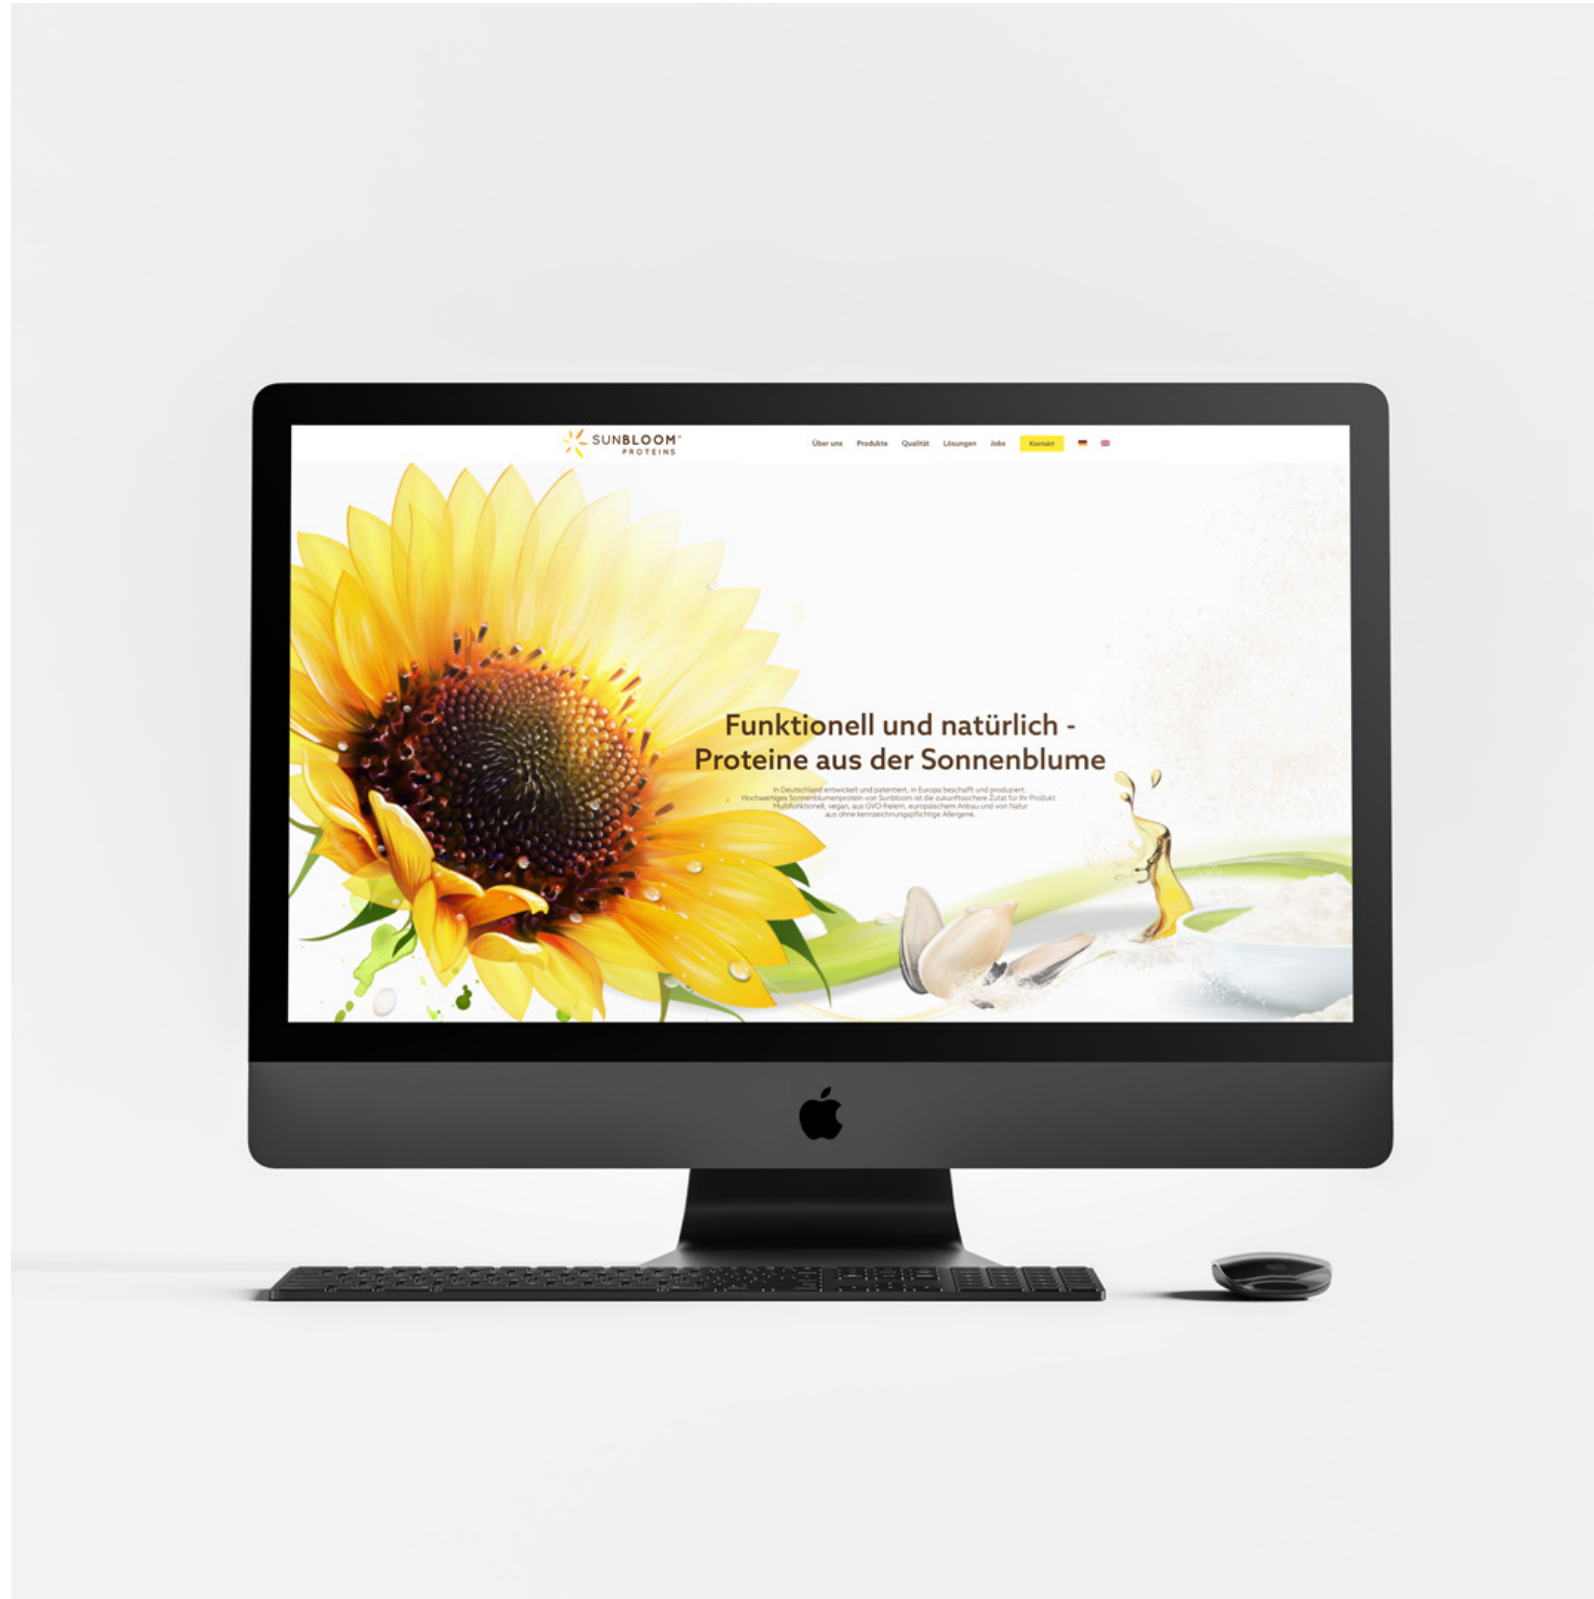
SUNBLOOM®
PROTEINS

Über uns Produkte Qualität Lösungen Jobs Kontakt

Funktionell und natürlich - Proteine aus der Sonnenblume

In Deutschland entwickelt und patentiert, in Europa beschafft und produziert: Hochwertiges Sonnenblumenprotein von Sunbloom ist die zukunftssichere Zutat für Ihr Produkt. Multifunktionell, vegan, aus GVO-freiem, europäischem Anbau und von Natur aus ohne kennzeichnungspflichtige Allergene.